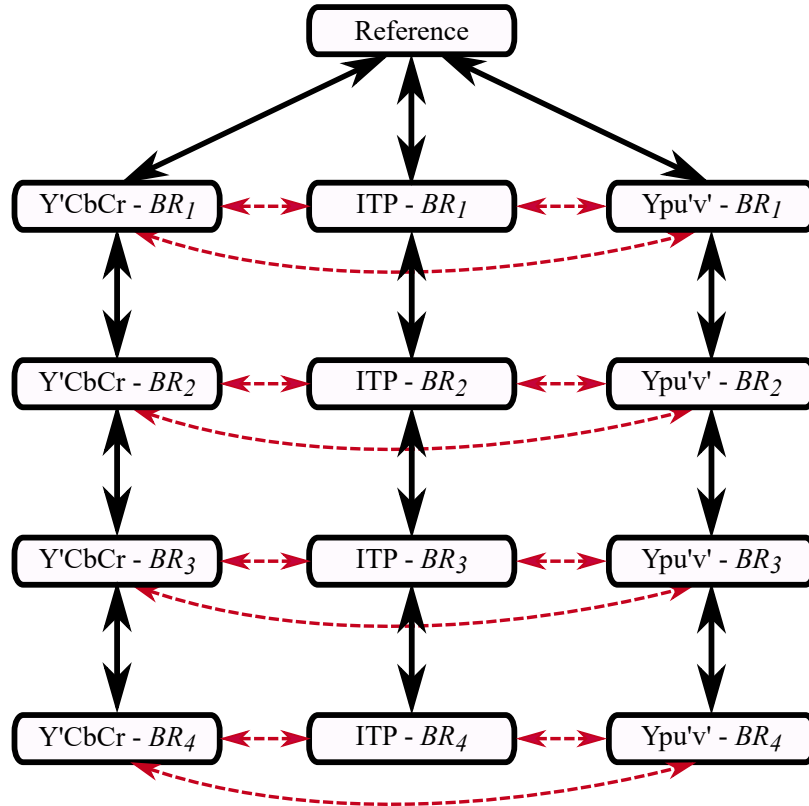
Reference

Y'CbCr - $BR_1$

ITP - $BR_1$

Ypu'v' - $BR_1$

Y'CbCr - $BR_2$

ITP - $BR_2$

Ypu'v' - $BR_2$

Y'CbCr - $BR_3$

ITP - $BR_3$

Ypu'v' - $BR_3$

Y'CbCr - $BR_4$

ITP - $BR_4$

Ypu'v' - $BR_4$